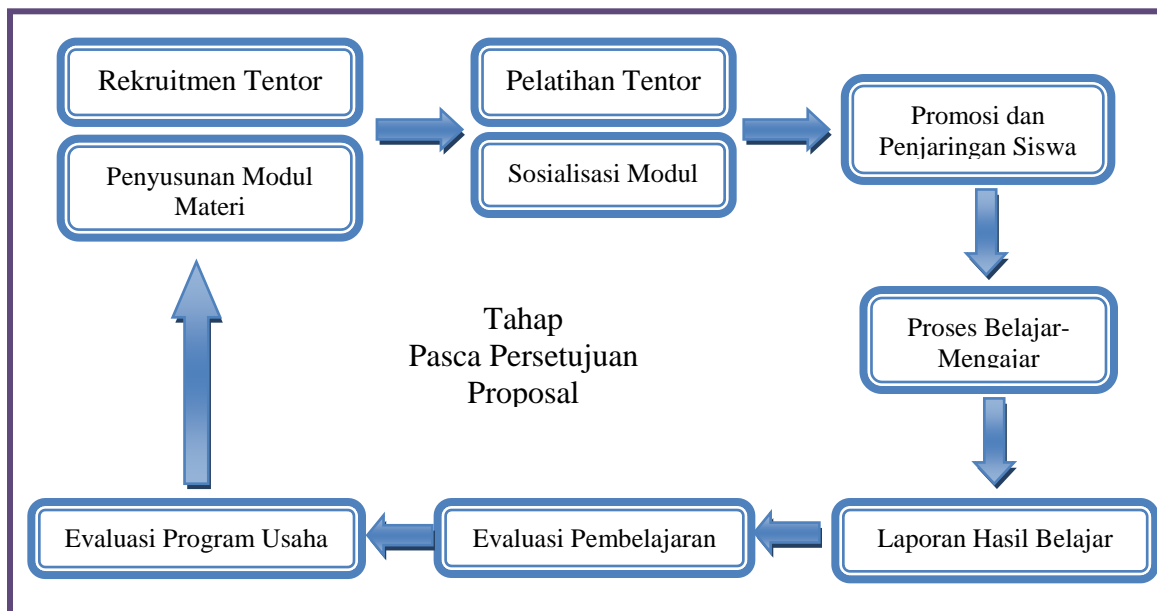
Rekruitmen Tentor

Penyusunan Modul Materi

Pelatihan Tentor

Sosialisasi Modul

Promosi dan Penjaringan Siswa

Proses Belajar-Mengajar

Tahap Pasca Persetujuan Proposal

Laporan Hasil Belajar

Evaluasi Pembelajaran

Evaluasi Program Usaha